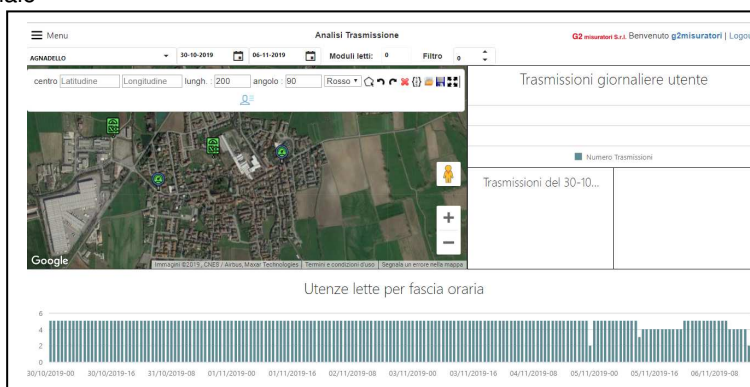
uale

Menu

Analisi Trasmissione

G2 misuratori S.r.l. Benvenuto g2misuratori | Logou

AGNADELLO

30-10-2019

06-11-2019

Moduli letti: 0

Filtro 0

centro Latitudine Longitudine lungh. : 200 angolo : 90 Rosso

Trasmissioni giornaliere utente

Numero Trasmissioni

Trasmissioni del 30-10...

+

−

Google

Immagini ©2019, CNES / Airbus, Maxar Technologies | Termini e condizioni d'uso | Segnala un errore nella mappa

Utenze lette per fascia oraria

6

4

2

0

30/10/2019-00 30/10/2019-16 31/10/2019-08 01/11/2019-00 01/11/2019-16 02/11/2019-08 03/11/2019-00 03/11/2019-16 04/11/2019-08 05/11/2019-00 05/11/2019-16 06/11/2019-08